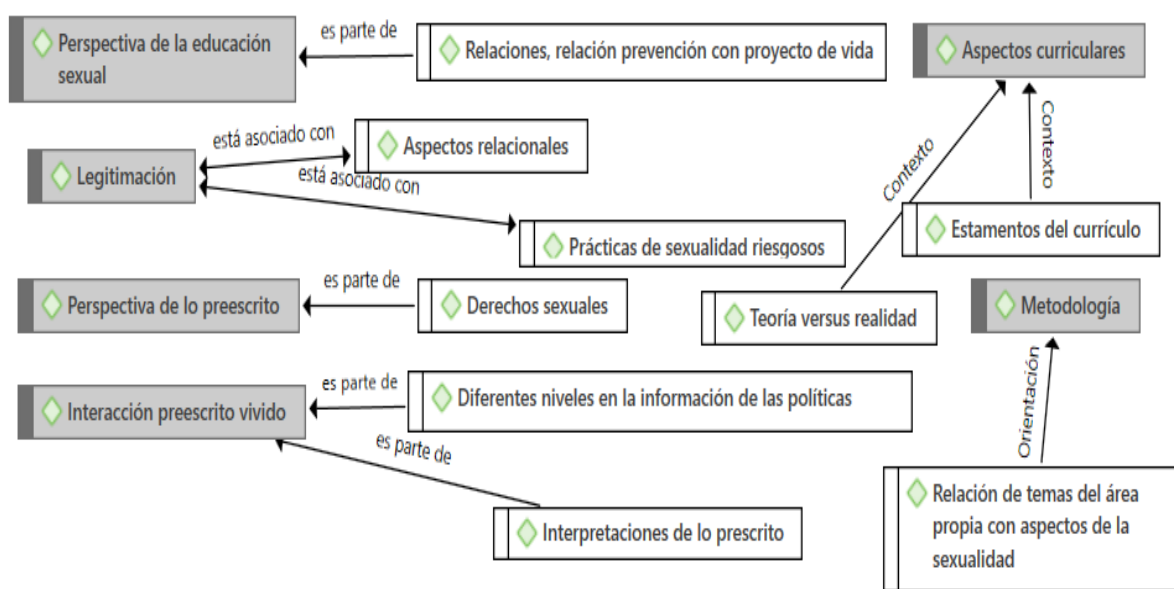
Perspectiva de la educación sexual

es parte de

Relaciones, relación prevención con proyecto de vida

Aspectos curriculares

está asociado con

Aspectos relacionales

Legitimación

está asociado con

Prácticas de sexualidad riesgosos

Contexto

Contexto

Estamentos del currículo

Perspectiva de lo preescrito

es parte de

Derechos sexuales

Teoría versus realidad

Metodología

es parte de

Interacción preescrito vivido

Diferentes niveles en la información de las políticas

es parte de

Orientación

Interpretaciones de lo prescrito

Relación de temas del área propia con aspectos de la sexualidad